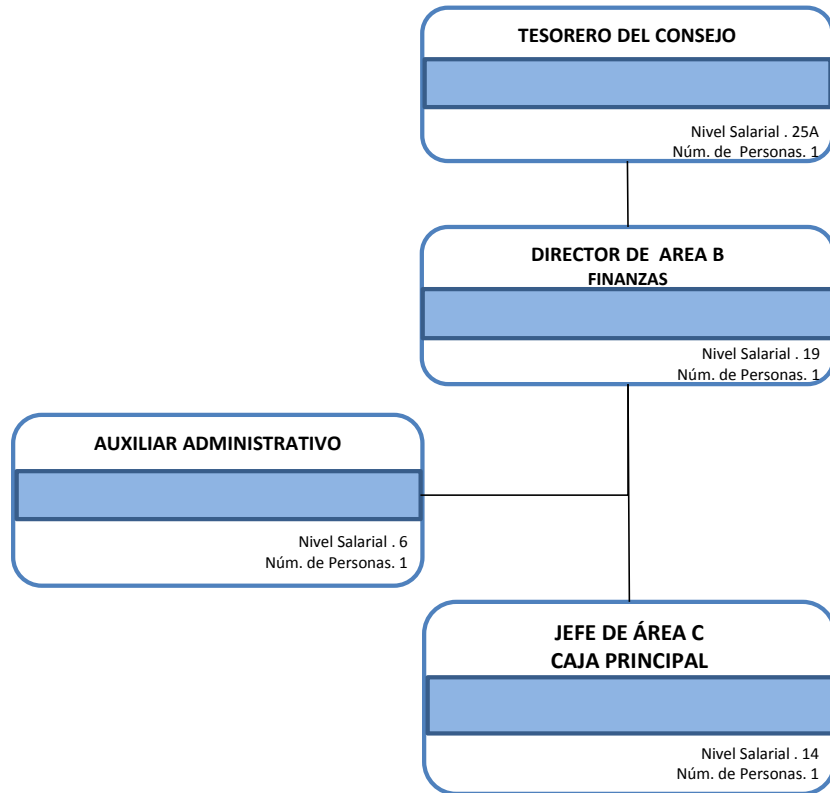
TESORERO DEL CONSEJO

Nivel Salarial . 25A
Núm. de Personas. 1

DIRECTOR DE AREA B
FINANZAS

Nivel Salarial . 19
Núm. de Personas. 1

AUXILIAR ADMINISTRATIVO

Nivel Salarial . 6
Núm. de Personas. 1

JEFE DE ÁREA C
CAJA PRINCIPAL

Nivel Salarial . 14
Núm. de Personas. 1